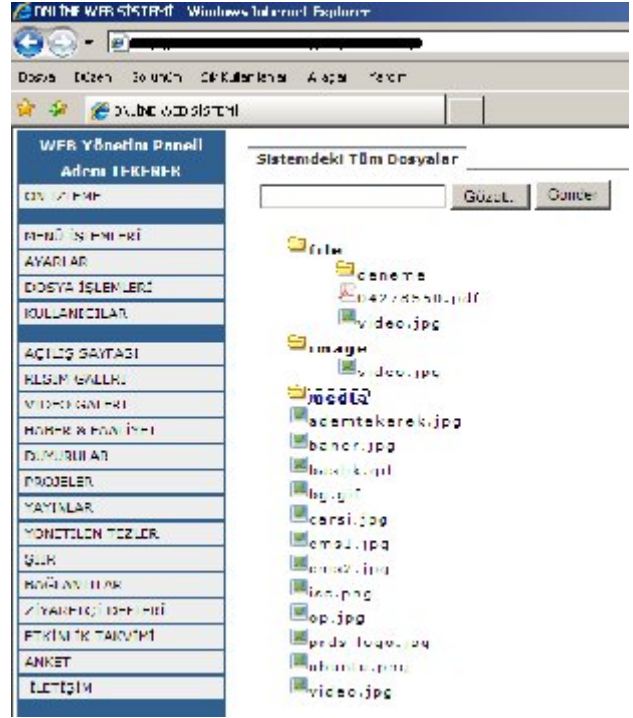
ONLINE WEB SİSTEMİ - Windows Internet Explorer

Dosya Düzen Görünüm Sık Kullanılanlar Araçlar Yardım

ONLINE WEB SİSTEMİ

WEB Yönetim Paneli
Adem TEKERER

ÖN İZLEME

MENÜ İŞLEMLERİ
AYARLAR
DOSYA İŞLEMLERİ
KULLANICILAR

AÇILIŞ SAYFASI
RESİM GALERİ
VIDEO GALERİ
HABER & FAALİYET
DUYURULAR
PROJELER
YAYINLAR
YÖNETİLEN TEZLER
ŞİİR
BAĞLANTILAR
ZİYARETÇİ DEFTERİ
ETKİNLİK TAKVİMİ
ANKET
İLETİŞİM

Sistemdeki Tüm Dosyalar

Gözat... Gönder

file
deneme
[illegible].pdf
video.jpg
image
video.jpg
media
ademtekerek.jpg
baner.jpg
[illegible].gif
bg.gif
carsi.jpg
email.jpg
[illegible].jpg
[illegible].png
op.jpg
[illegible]_logo.jpg
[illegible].png
video.jpg